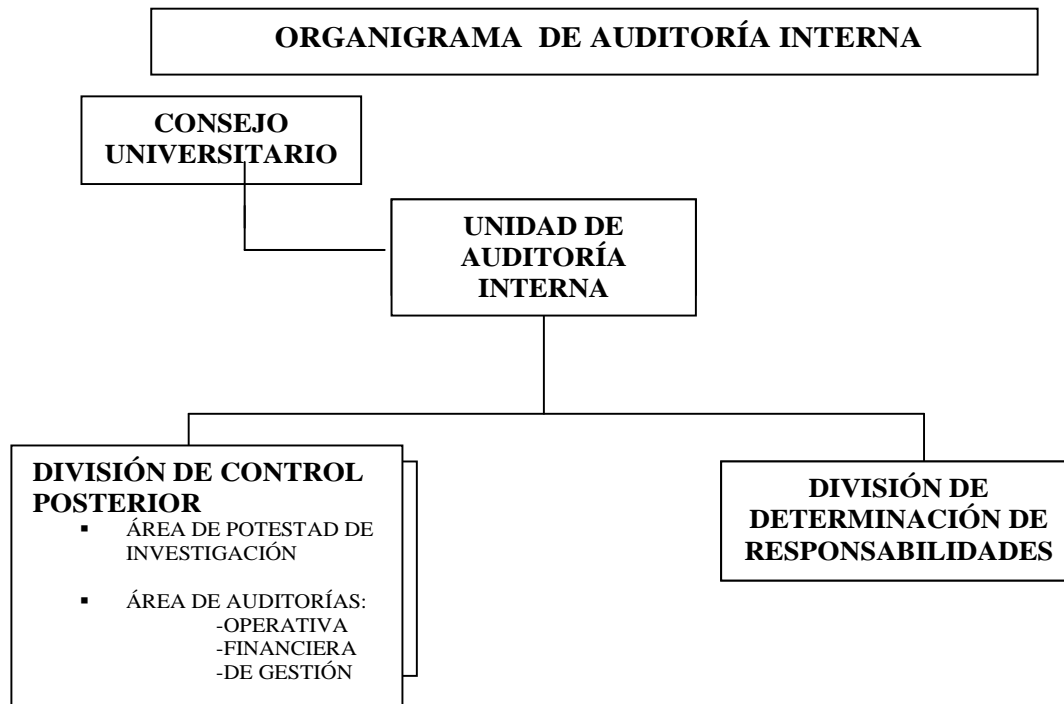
ORGANIGRAMA DE AUDITORÍA INTERNA

CONSEJO UNIVERSITARIO

UNIDAD DE AUDITORÍA INTERNA

DIVISIÓN DE CONTROL POSTERIOR
- ÁREA DE POTESTAD DE INVESTIGACIÓN
- ÁREA DE AUDITORÍAS:
-OPERATIVA
-FINANCIERA
-DE GESTIÓN

DIVISIÓN DE DETERMINACIÓN DE RESPONSABILIDADES